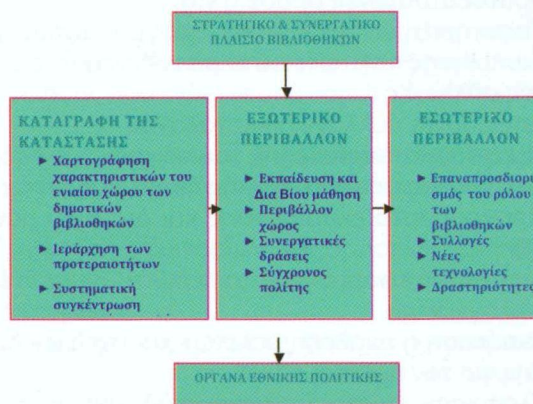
ΣΤΡΑΤΗΓΙΚΟ & ΣΥΝΕΡΓΑΤΙΚΟ ΠΛΑΙΣΙΟ ΒΙΒΛΙΟΘΗΚΩΝ

ΚΑΤΑΓΡΑΦΗ ΤΗΣ ΚΑΤΑΣΤΑΣΗΣ
► Χαρτογράφηση χαρακτηριστικών του ενιαίου χώρου των δημοτικών βιβλιοθηκών
► Ιεράρχηση των προτεραιοτήτων
► Συστηματική συγκέντρωση

ΕΞΩΤΕΡΙΚΟ ΠΕΡΙΒΑΛΛΟΝ
► Εκπαίδευση και Δια Βίου μάθηση
► Περιβάλλον χώρος
► Συνεργατικές δράσεις
► Σύγχρονος πολίτης

ΕΣΩΤΕΡΙΚΟ ΠΕΡΙΒΑΛΛΟΝ
► Επαναπροσδιορισμός του ρόλου των βιβλιοθηκών
► Συλλογές
► Νέες τεχνολογίες
► Δραστηριότητε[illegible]

ΟΡΓΑΝΑ ΕΘΝΙΚΗΣ ΠΟΛΙΤΙΚΗΣ